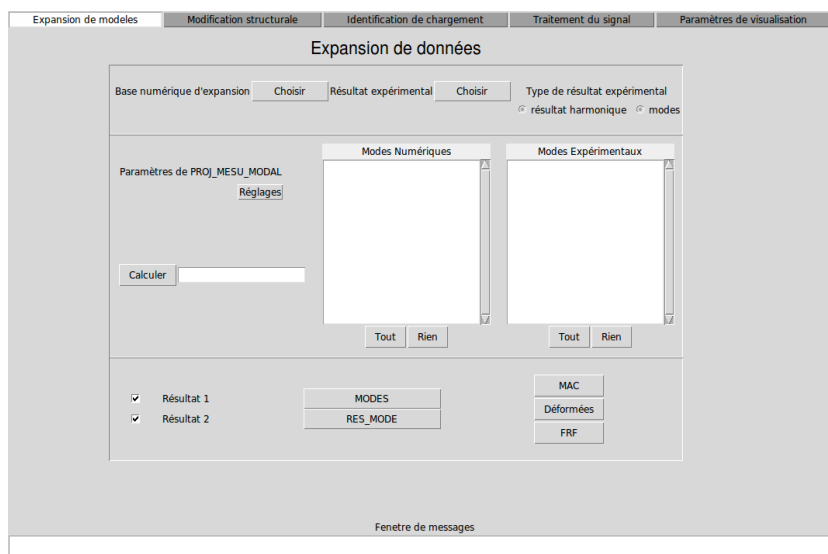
Expansion de modeles | Modification structurale | Identification de chargement | Traitement du signal | Paramètres de visualisation

Expansion de données

Base numérique d'expansion Choisir Résultat expérimental Choisir Type de résultat expérimental

résultat harmonique modes

Paramètres de PROJ_MESU_MODAL

Réglages

Modes Numériques

Modes Expérimentaux

Calculer

Tout Rien

Tout Rien

Résultat 1

Résultat 2

MODES

RES_MODE

MAC

Déformées

FRF

Fenetre de messages